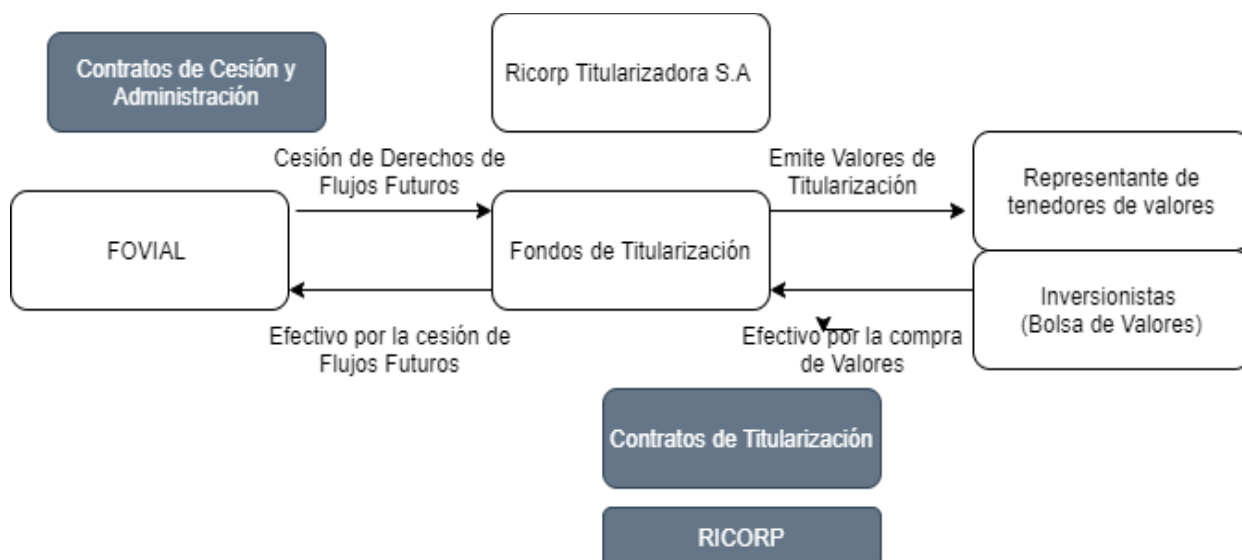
Contratos de Cesión y Administración

Ricorp Titularizadora S.A

Cesión de Derechos de Flujos Futuros

Emite Valores de Titularización

Representante de tenedores de valores

FOVIAL

Fondos de Titularización

Inversionistas (Bolsa de Valores)

Efectivo por la cesión de Flujos Futuros

Efectivo por la compra de Valores

Contratos de Titularización

RICORP